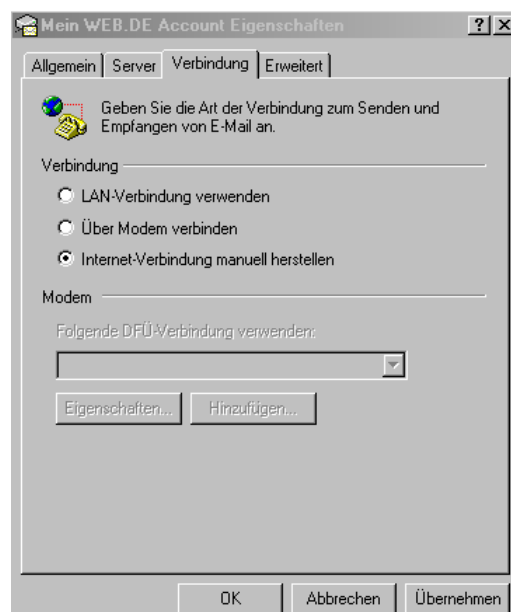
Mein WEB.DE Account Eigenschaften ? X

Allgemein | Server | Verbindung | Erweitert

Geben Sie die Art der Verbindung zum Senden und Empfangen von E-Mail an.

Verbindung

LAN-Verbindung verwenden

Über Modem verbinden

Internet-Verbindung manuell herstellen

Modem

Folgende DFÜ-Verbindung verwenden:

Eigenschaften... Hinzufügen...

OK Abbrechen Übernehmen